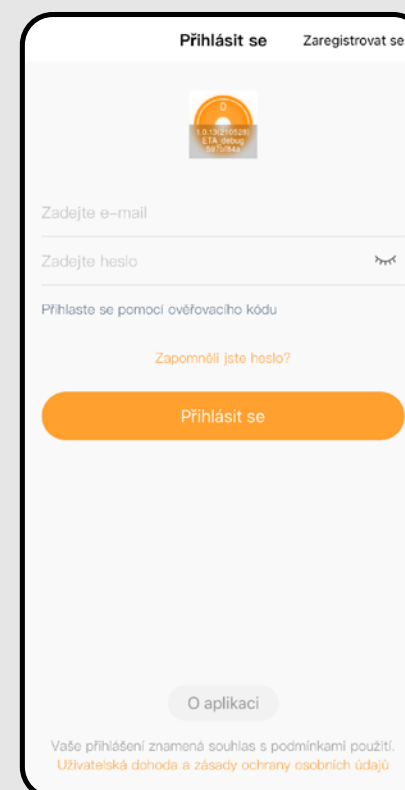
Přihlásit se

Zaregistrovat se

0
1.0.13(210528)
ETA_debug
5975844

Zadejte e-mail

Zadejte heslo

Přihlaste se pomocí ověřovacího kódu

Zapomněli jste heslo?

Přihlásit se

O aplikaci

Vaše přihlášení znamená souhlas s podmínkami použití. Uživatelská dohoda a zásady ochrany osobních údajů